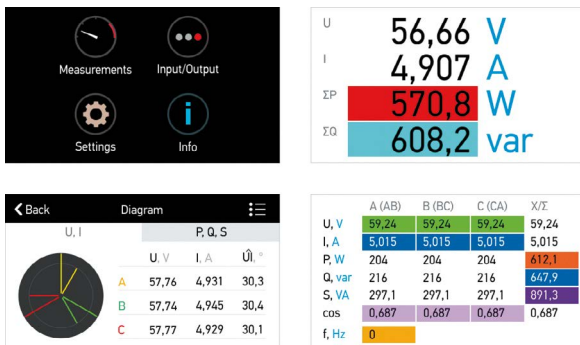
Measurements
Input/Output
Settings
Info

U 56,66 V
I 4,907 A
ΣP 570,8 W
ΣQ 608,2 var

Back
Diagram
U, I
P, Q, S

| | U, V | I, A | ÛI, ° |
|---|---|---|---|
| A | 57,76 | 4,931 | 30,3 |
| B | 57,74 | 4,945 | 30,4 |
| C | 57,77 | 4,929 | 30,1 |

| | A (AB) | B (BC) | C (CA) | X/Σ |
|---|---|---|---|---|
| U, V | 59,24 | 59,24 | 59,24 | 59,24 |
| I, A | 5,015 | 5,015 | 5,015 | 5,015 |
| P, W | 204 | 204 | 204 | 612,1 |
| Q, var | 216 | 216 | 216 | 647,9 |
| S, VA | 297,1 | 297,1 | 297,1 | 891,3 |
| cos | 0,687 | 0,687 | 0,687 | 0,687 |
| f, Hz | 0 | | | |